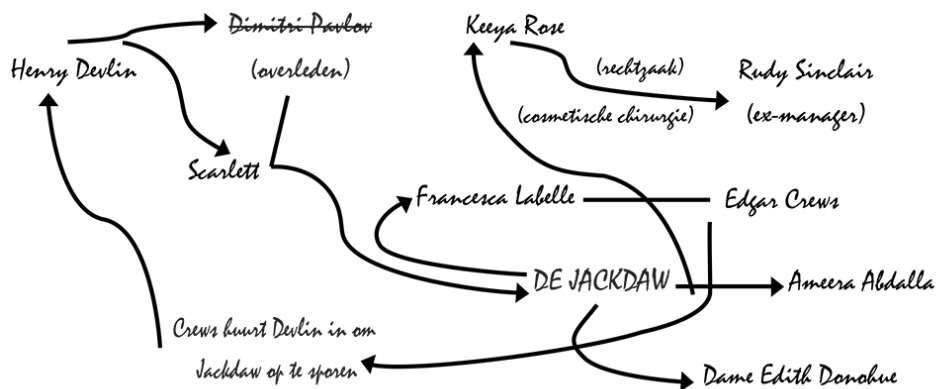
Henry Devlin

Dimitri Pavlov

(overleden)

Keeya Rose

(rechtzaak)

Rudy Sinclair

(cosmetische chirurgie)

(ex-manager)

Scarlett

Francesca Labelle

Edgar Crews

DE JACKDAW

Ameera Abdalla

Crews huurt Devlin in om Jackdaw op te sporen

Dame Edith Donohue